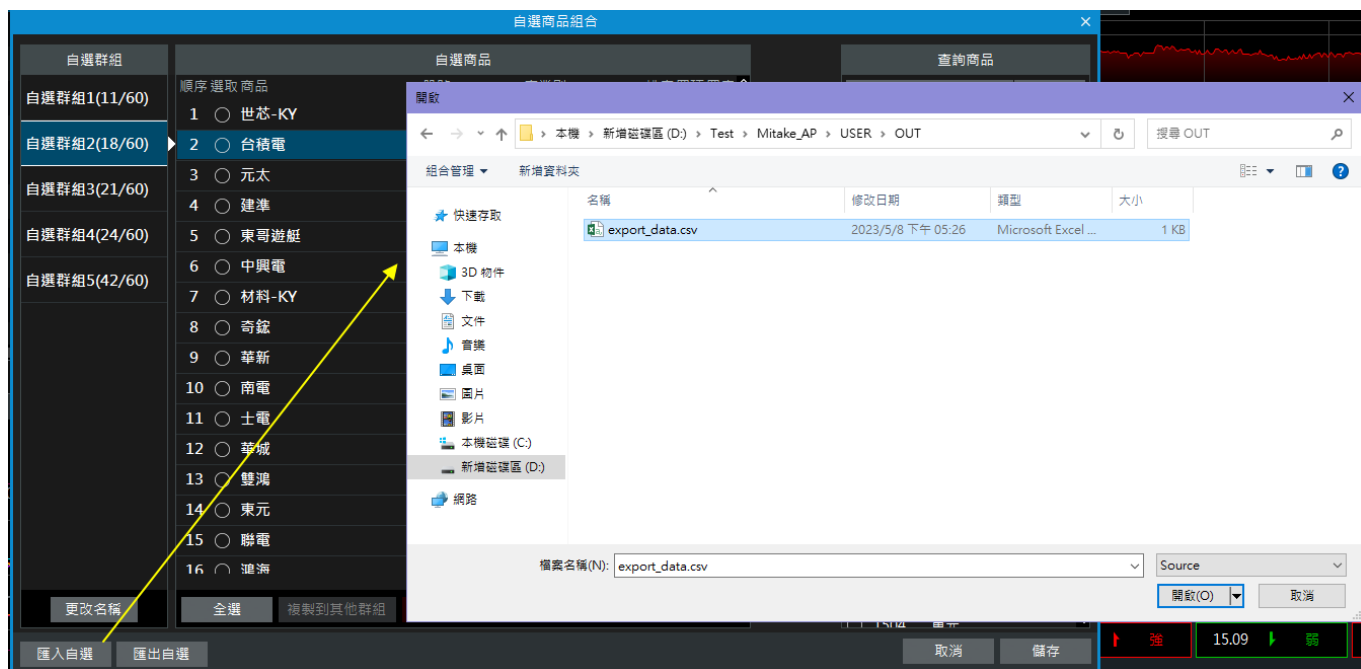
自選商品組合

自選群組
自選群組1(11/60)
自選群組2(18/60)
自選群組3(21/60)
自選群組4(24/60)
自選群組5(42/60)

自選商品
順序 選取 商品
1 世芯-KY
2 台積電
3 元太
4 建準
5 東哥遊艇
6 中興電
7 材料-KY
8 奇鋐
9 華新
10 南電
11 士電
12 華城
13 雙鴻
14 東元
15 聯電
16 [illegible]

查詢商品

更改名稱
全選
複製到其他群組
匯入自選
匯出自選
取消
儲存

開啟
本機 › 新增磁碟區 (D:) › Test › Mitake_AP › USER › OUT
搜尋 OUT
組合管理
新增資料夾

快速存取
本機
3D 物件
下載
文件
音樂
桌面
圖片
影片
本機磁碟 (C:)
新增磁碟區 (D:)
網路

| 名稱 | 修改日期 | 類型 | 大小 |
|---|---|---|---|
| export_data.csv | 2023/5/8 下午 05:26 | Microsoft Excel ... | 1 KB |

檔案名稱(N): export_data.csv
Source
開啟(O)
取消

強
15.09
弱